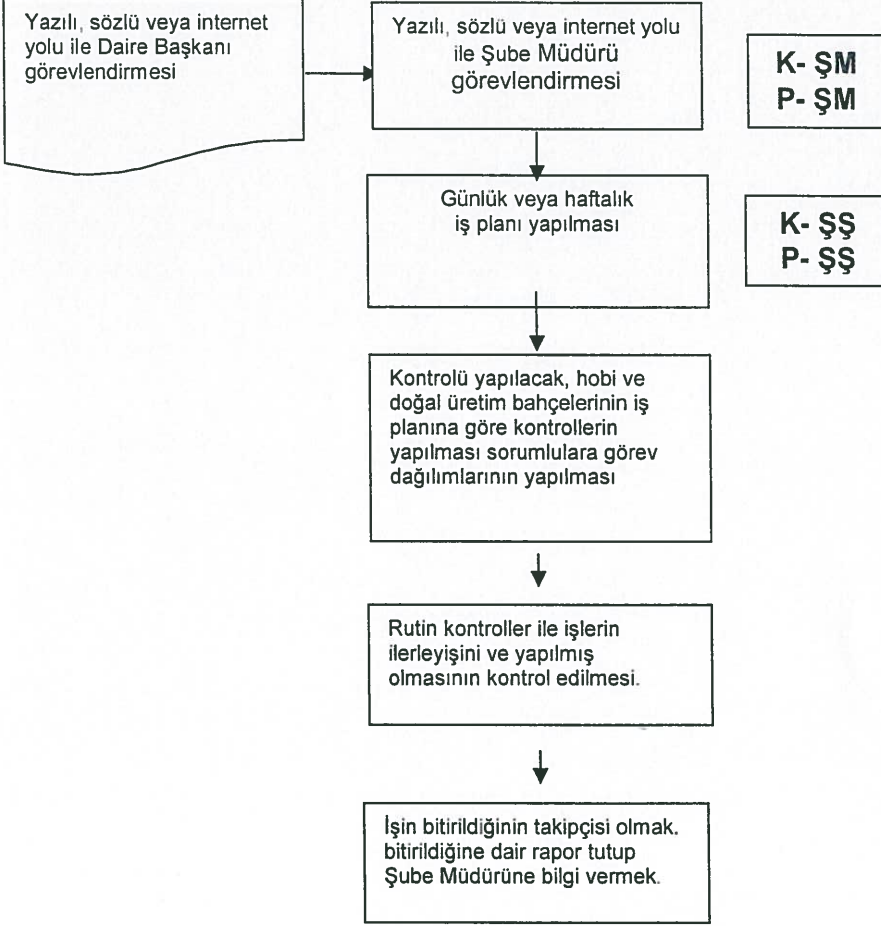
Yazılı, sözlü veya internet yolu ile Daire Başkanı görevlendirmesi

Yazılı, sözlü veya internet yolu ile Şube Müdürü görevlendirmesi

K- ŞM
P- ŞM

Günlük veya haftalık iş planı yapılması

K- ŞŞ
P- ŞŞ

Kontrolü yapılacak, hobi ve doğal üretim bahçelerinin iş planına göre kontrollerin yapılması sorumlulara görev dağılımlarının yapılması

Rutin kontroller ile işlerin ilerleyişini ve yapılmış olmasının kontrol edilmesi.

İşin bitirildiğinin takipçisi olmak. bitirildiğine dair rapor tutup Şube Müdürüne bilgi vermek.